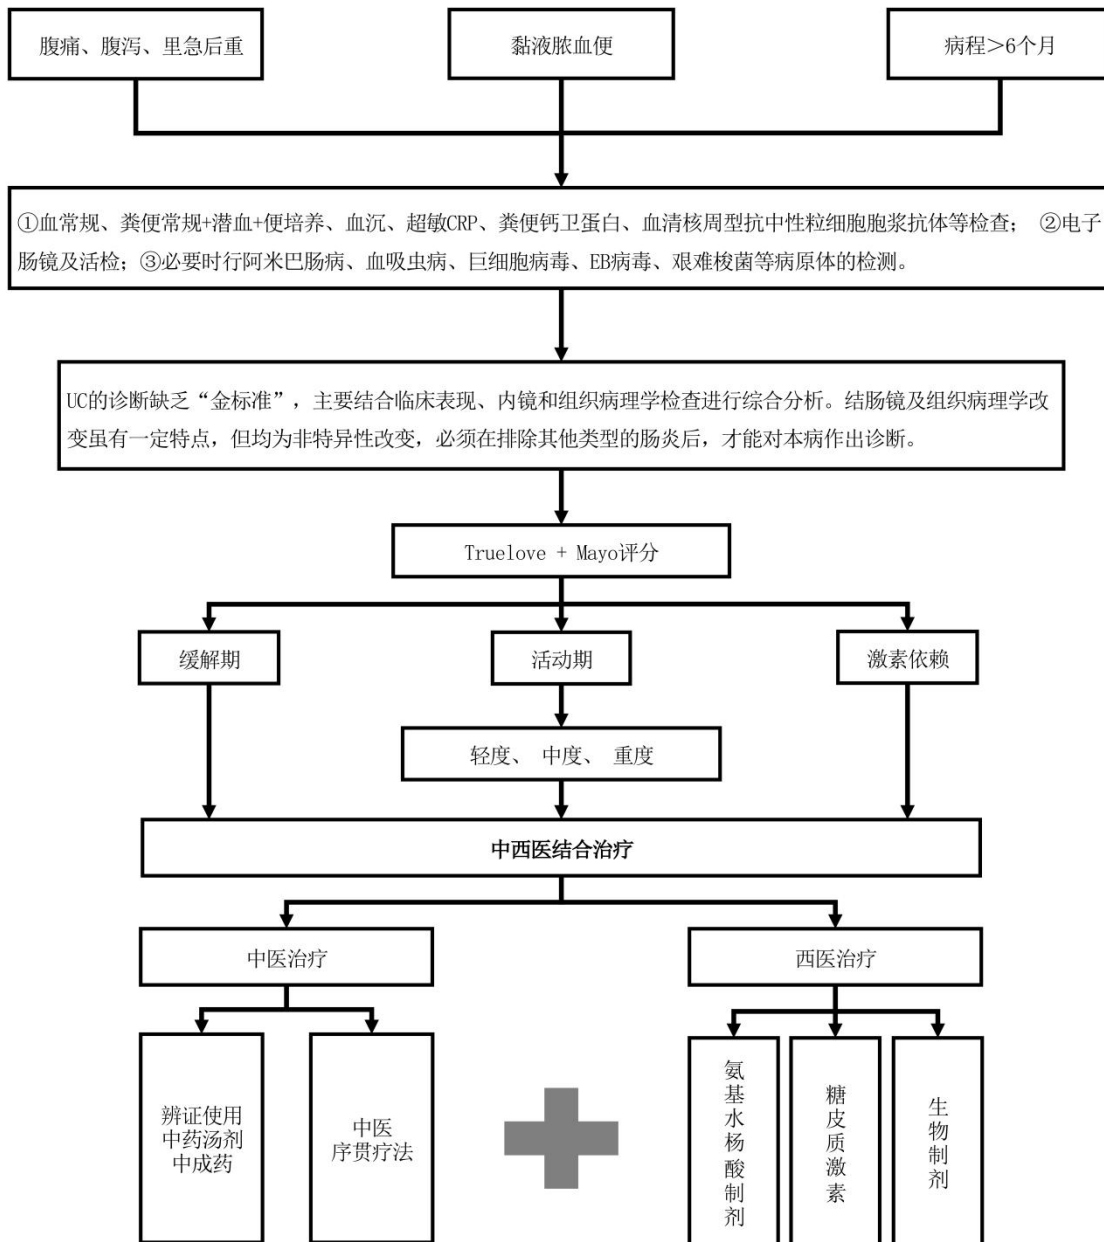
腹痛、腹泻、里急后重

黏液脓血便

病程>6个月

①血常规、粪便常规+潜血+便培养、血沉、超敏CRP、粪便钙卫蛋白、血清核周型抗中性粒细胞胞浆抗体等检查； ②电子肠镜及活检；③必要时行阿米巴肠病、血吸虫病、巨细胞病毒、EB病毒、艰难梭菌等病原体的检测。

UC的诊断缺乏“金标准”，主要结合临床表现、内镜和组织病理学检查进行综合分析。结肠镜及组织病理学改变虽有一定特点，但均为非特异性改变，必须在排除其他类型的肠炎后，才能对本病作出诊断。

Truelove + Mayo评分

缓解期

活动期

激素依赖

轻度、 中度、 重度

中西医结合治疗

中医治疗

西医治疗

辨证使用中药汤剂中成药

中医序贯疗法

氨基水杨酸制剂

糖皮质激素

生物制剂